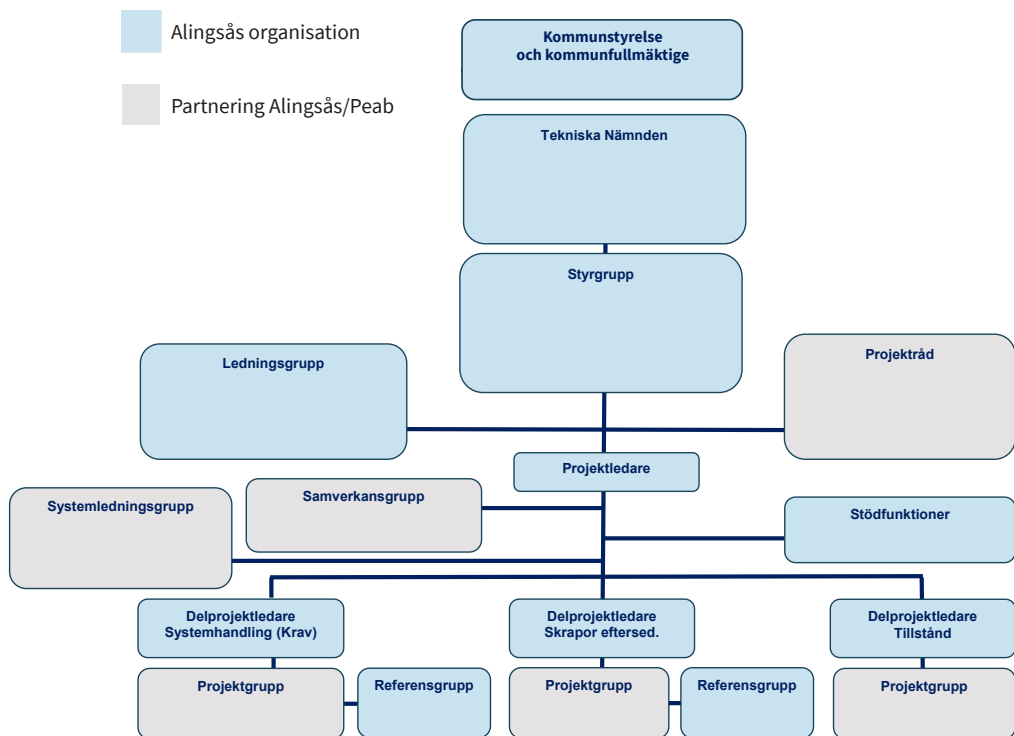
Alingsås organisation

Partnering Alingsås/Peab

Kommunstyrelse och kommunfullmäktige

Tekniska Nämnden

Styrgrupp

Ledningsgrupp

Projektråd

Projektledare

Systemledningsgrupp

Samverkansgrupp

Stödfunktioner

Delprojektledare Systemhandling (Krav)

Delprojektledare Skrapor eftersed.

Delprojektledare Tillstånd

Projektgrupp

Referensgrupp

Projektgrupp

Referensgrupp

Projektgrupp